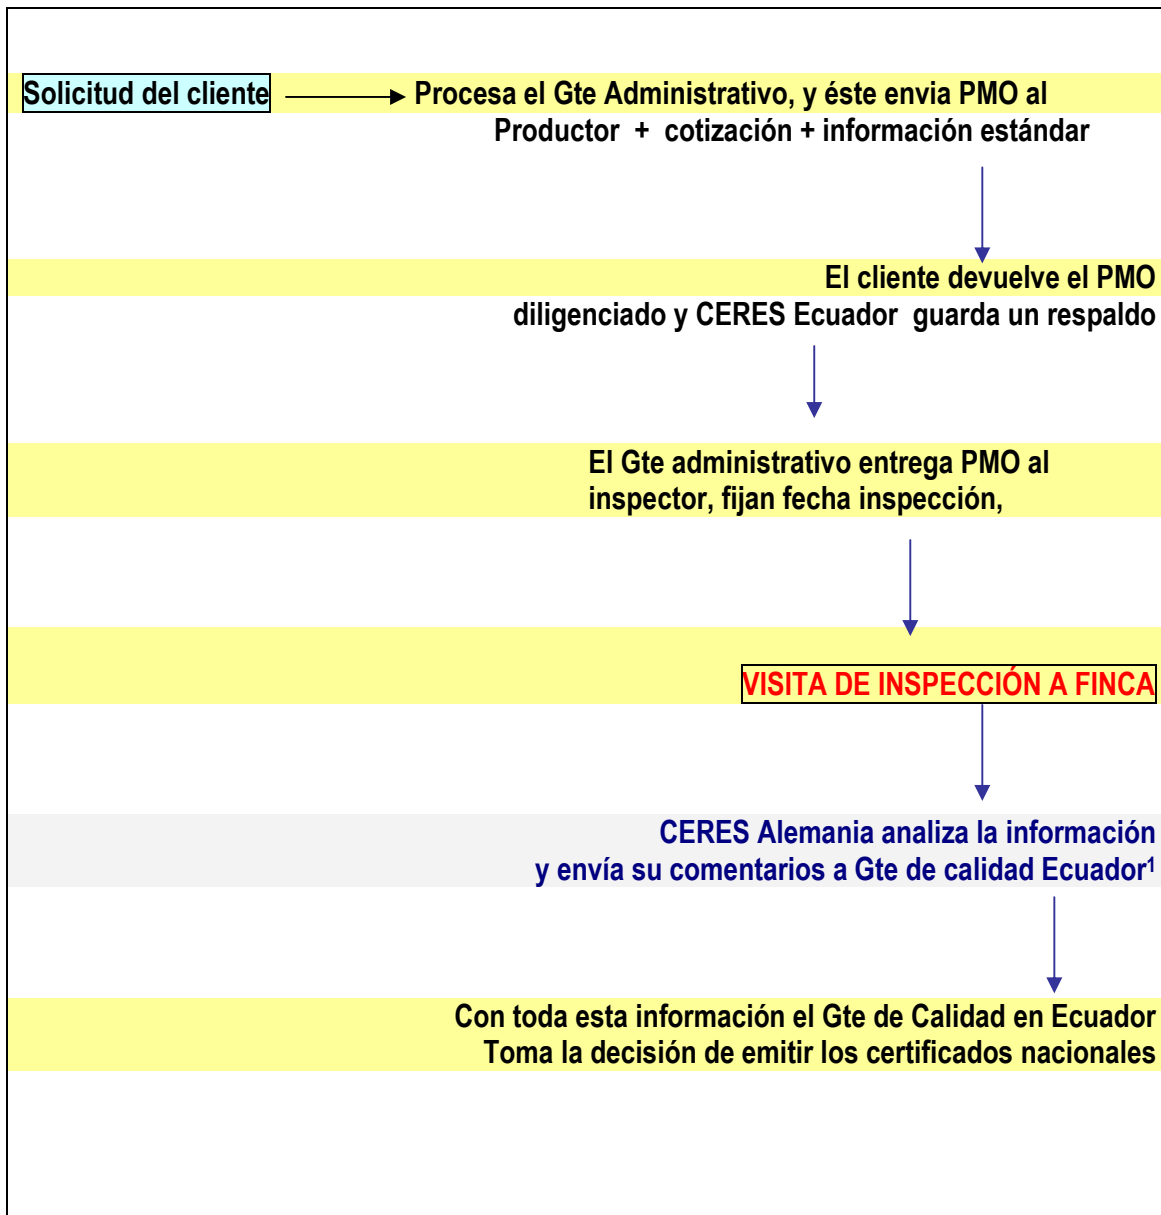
Solicitud del cliente

Procesa el Gte Administrativo, y éste envia PMO al Productor + cotización + información estándar

El cliente devuelve el PMO diligenciado y CERES Ecuador guarda un respaldo

El Gte administrativo entrega PMO al inspector, fijan fecha inspección,

VISITA DE INSPECCIÓN A FINCA

CERES Alemania analiza la información y envía su comentarios a Gte de calidad Ecuador$^1$

Con toda esta información el Gte de Calidad en Ecuador Toma la decisión de emitir los certificados nacionales